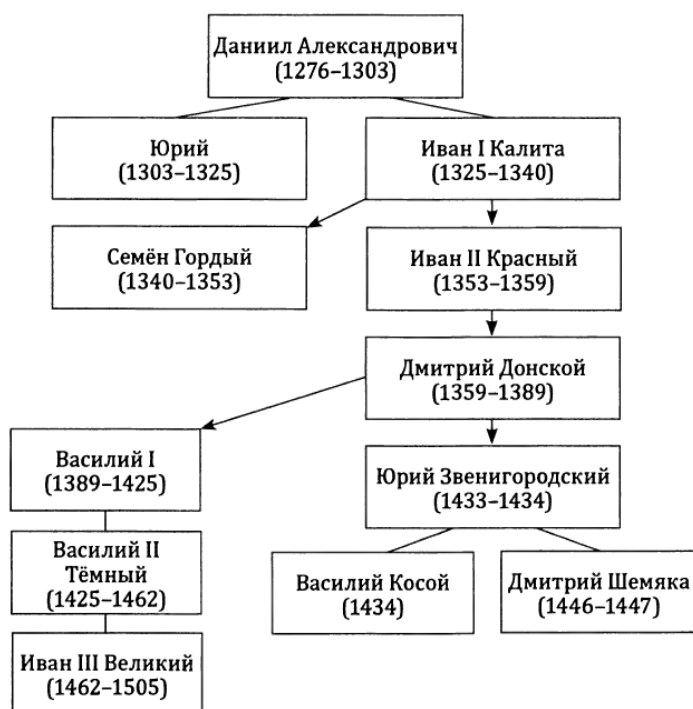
Даниил Александрович
(1276–1303)

Юрий
(1303–1325)

Иван I Калита
(1325–1340)

Семён Гордый
(1340–1353)

Иван II Красный
(1353–1359)

Дмитрий Донской
(1359–1389)

Василий I
(1389–1425)

Юрий Звенигородский
(1433–1434)

Василий II
Тёмный
(1425–1462)

Василий Косой
(1434)

Дмитрий Шемяка
(1446–1447)

Иван III Великий
(1462–1505)